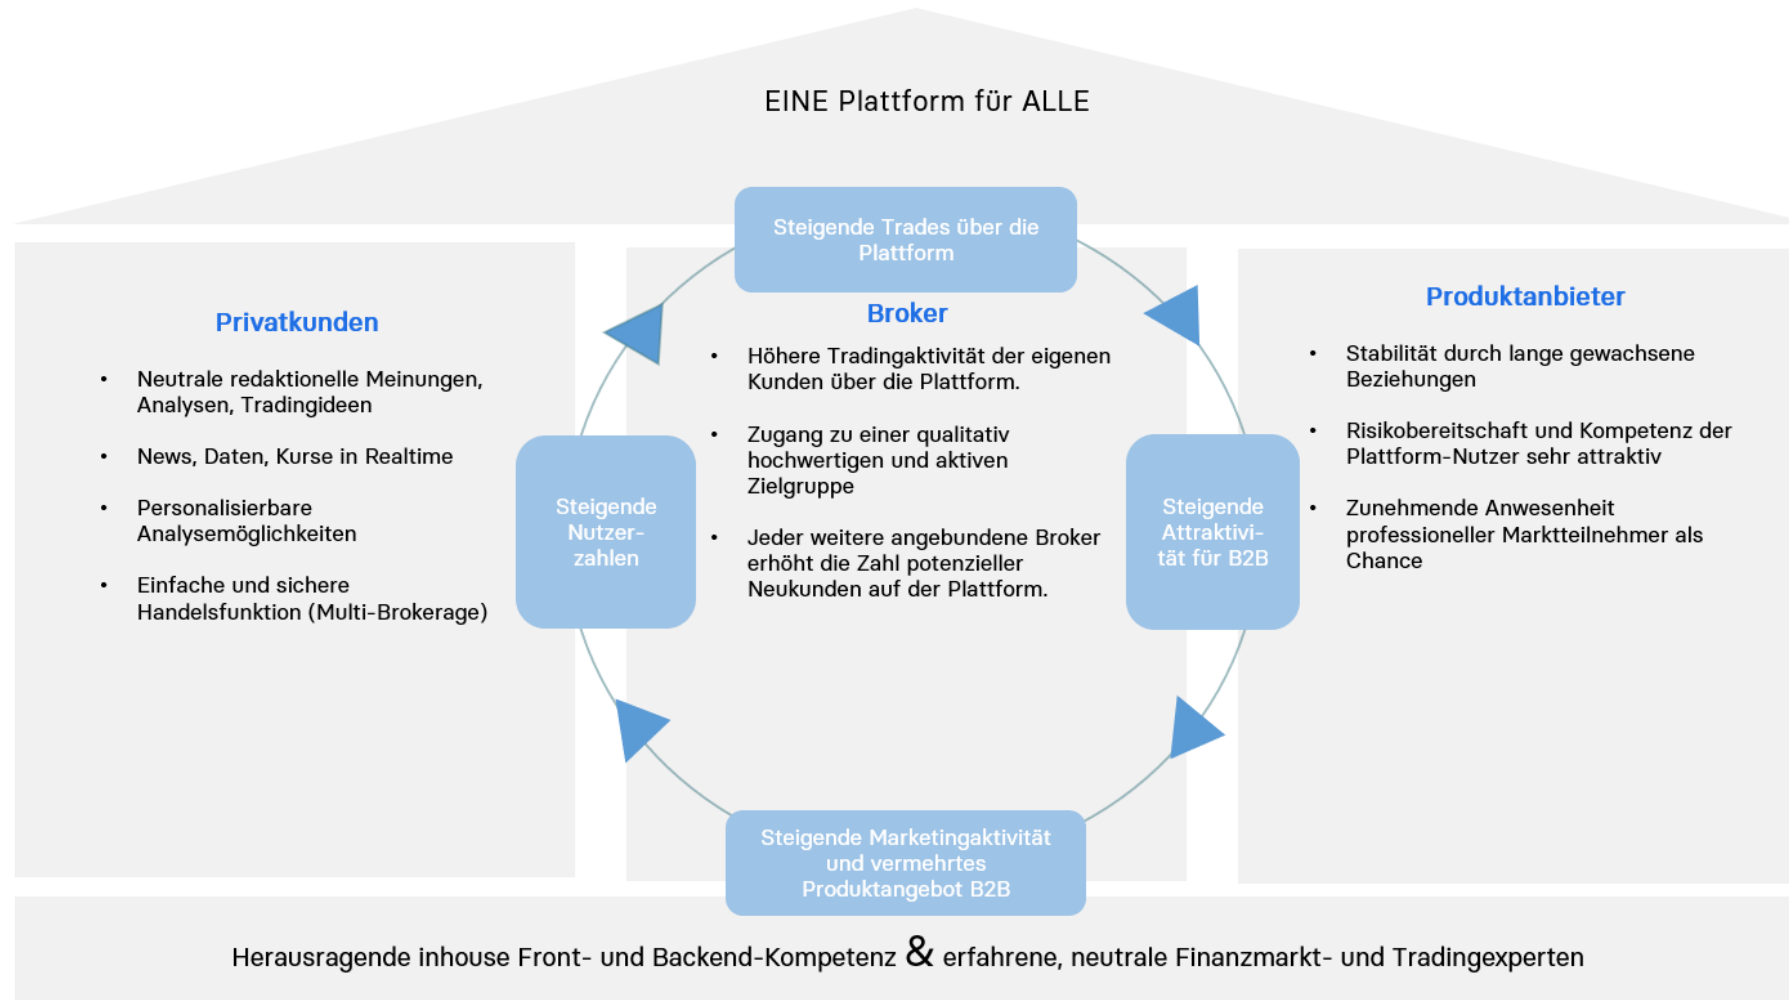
EINE Plattform für ALLE

Steigende Trades über die Plattform

Privatkunden

- Neutrale redaktionelle Meinungen, Analysen, Tradingideen
- News, Daten, Kurse in Realtime
- Personalisierbare Analysemöglichkeiten
- Einfache und sichere Handelsfunktion (Multi-Brokerage)

Steigende Nutzerzahlen

Broker

- Höhere Tradingaktivität der eigenen Kunden über die Plattform.
- Zugang zu einer qualitativ hochwertigen und aktiven Zielgruppe
- Jeder weitere angebundene Broker erhöht die Zahl potenzieller Neukunden auf der Plattform.

Steigende Attraktivität für B2B

Produktanbieter

- Stabilität durch lange gewachsene Beziehungen
- Risikobereitschaft und Kompetenz der Plattform-Nutzer sehr attraktiv
- Zunehmende Anwesenheit professioneller Marktteilnehmer als Chance

Steigende Marketingaktivität und vermehrtes Produktangebot B2B

Herausragende inhouse Front- und Backend-Kompetenz & erfahrene, neutrale Finanzmarkt- und Tradingexperten